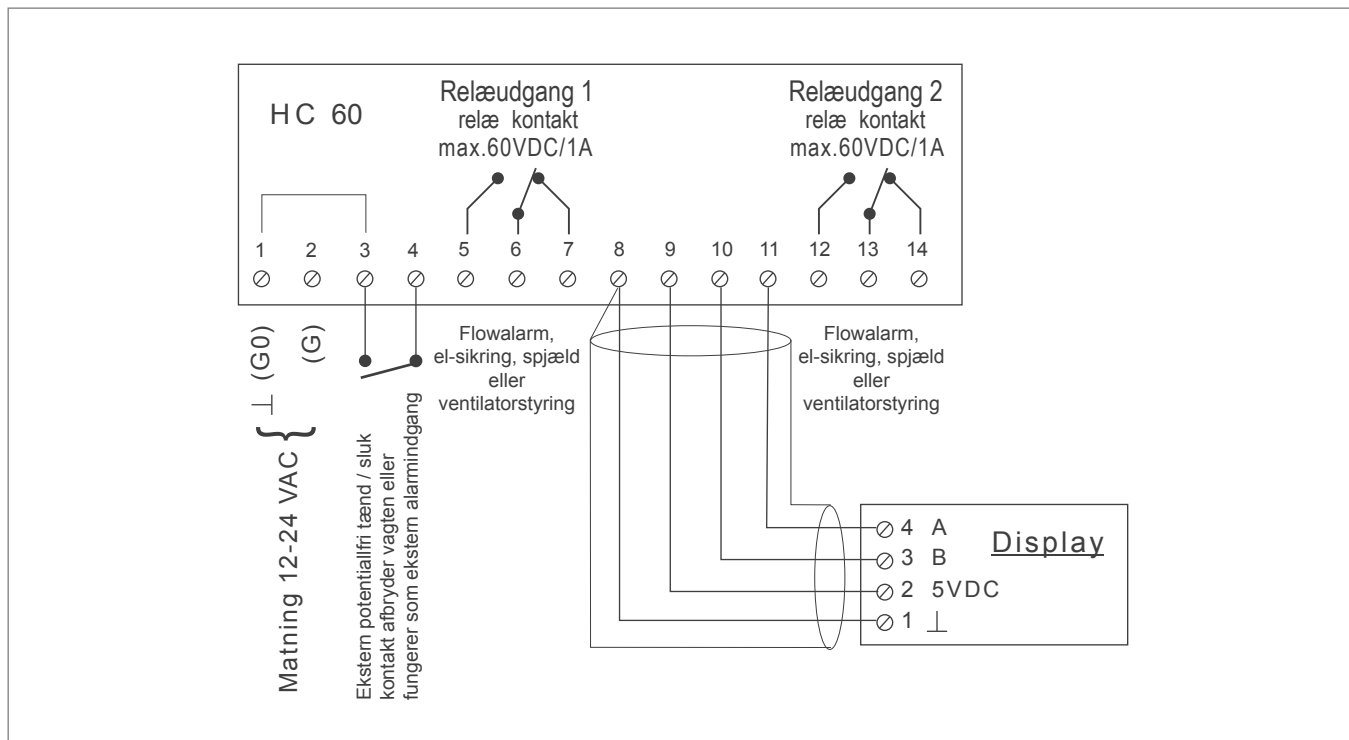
HC 60

Relæudgang 1
relæ kontakt
max.60VDC/1A

Relæudgang 2
relæ kontakt
max.60VDC/1A

1 2 3 4 5 6 7 8 9 10 11 12 13 14

Matning 12-24 VAC $\perp$ (G0) (G)

Ekstern potentialfri tænd / sluk kontakt afbryder vagten eller fungerer som ekstern alarmindgang

Flowalarm, el-sikring, spjæld eller ventilatorstyring

Flowalarm, el-sikring, spjæld eller ventilatorstyring

4 A
3 B
2 5VDC
1 $\perp$

Display